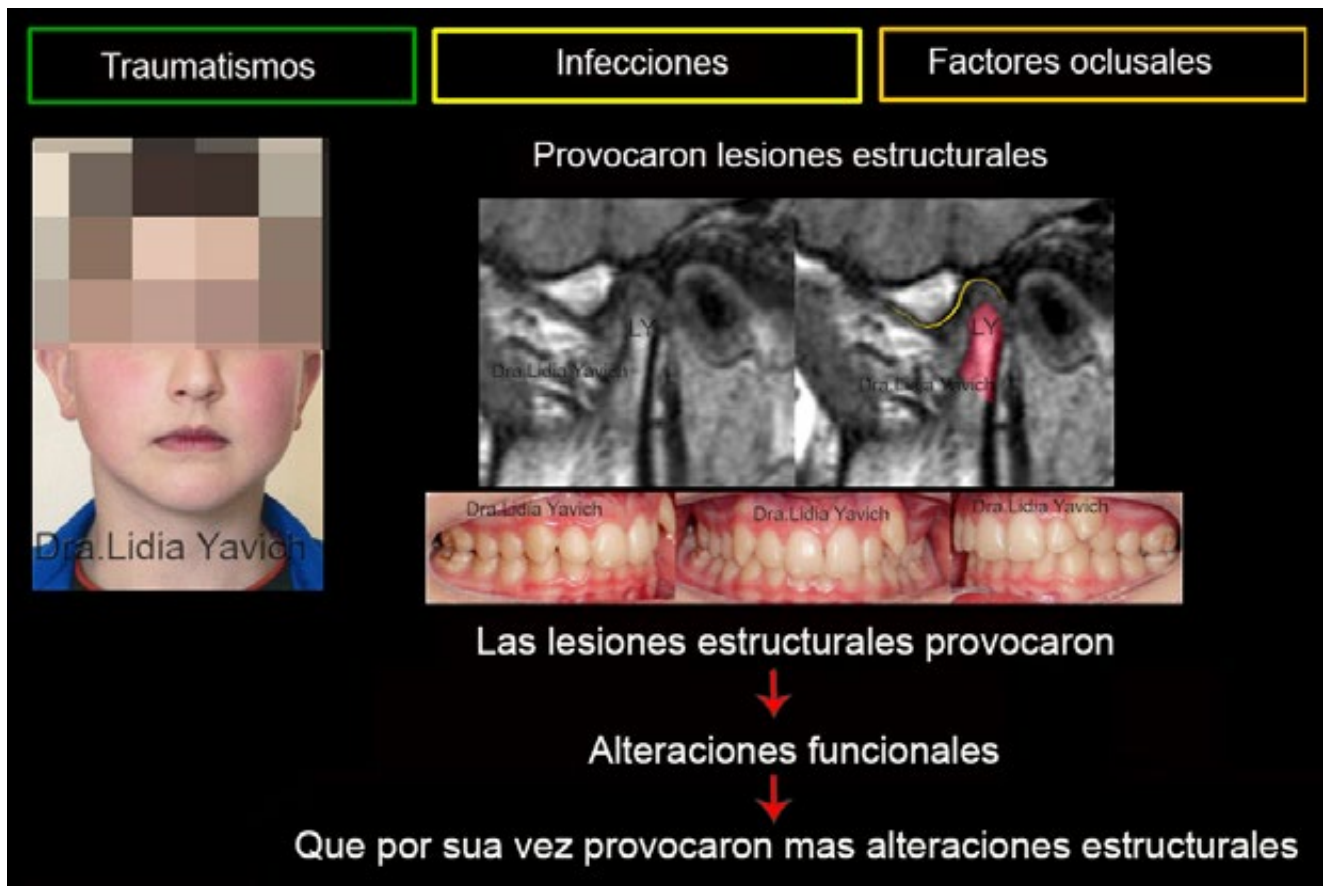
Traumatismos

Infecciones

Factores oclusales

Provocaron lesiones estructurales

Dra.Lidia Yavich

LY

Dra.Lidia Yavich

LY

Dra.Lidia Yavich

Dra.Lidia Yavich

Dra.Lidia Yavich

Dra.Lidia Yavich

Las lesiones estructurales provocaron

Alteraciones funcionales

Que por sua vez provocaron mas alteraciones estructurales